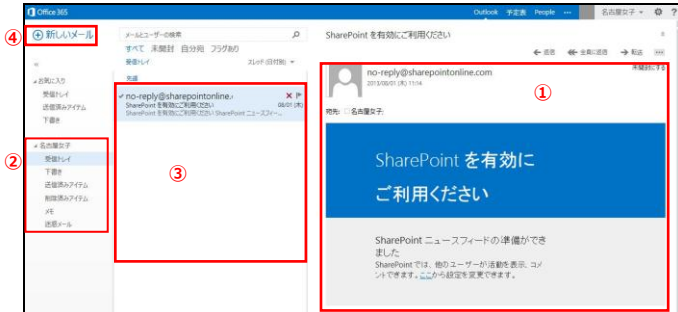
Office 365

Outlook 予定表 People ··· 名古屋女子 ⚙ ?

④ ⊕ 新しいメール

メールとユーザーの検索

すべて 未開封 自分宛 フラグあり

受信トレイ スレッド (日付別)

先週

お気に入り
受信トレイ
送信済みアイテム
下書き

② 名古屋女子
受信トレイ
下書き
送信済みアイテム
削除済みアイテム
メモ
迷惑メール

✓ no-reply@sharepointonline
SharePoint を有効にご利用ください 08/01 (木)
SharePoint を有効にご利用ください SharePoint ニュースフィー

③

SharePoint を有効にご利用ください

← 返信 ⇐ 全員に返信 → 転送 ···

no-reply@sharepointonline.com
2013/08/01 (木) 11:14
未開封にする

宛先: 名古屋女子;

①

SharePoint を有効に
ご利用ください

SharePoint ニュースフィードの準備ができました
SharePoint では、他のユーザーが活動を表示、コメントできます。ここから設定を変更できます。